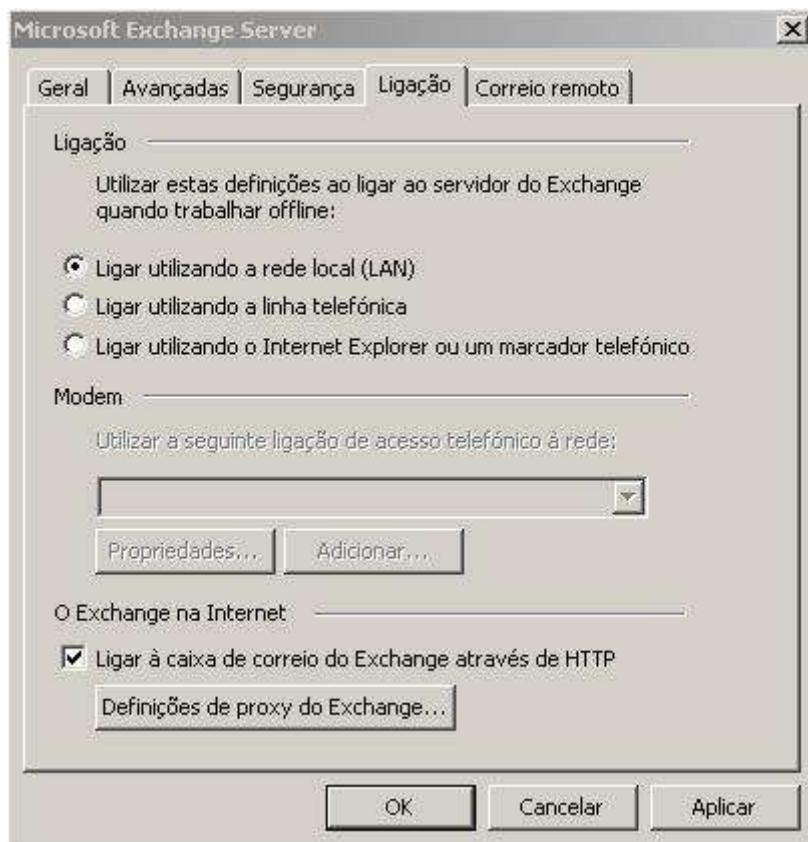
Microsoft Exchange Server

Geral | Avançadas | Segurança | Ligação | Correio remoto

Ligação

Utilizar estas definições ao ligar ao servidor do Exchange quando trabalhar offline:

Ligar utilizando a rede local (LAN)

Ligar utilizando a linha telefónica

Ligar utilizando o Internet Explorer ou um marcador telefónico

Modem

Utilizar a seguinte ligação de acesso telefónico à rede:

Propriedades... Adicionar...

O Exchange na Internet

Ligar à caixa de correio do Exchange através de HTTP

Definições de proxy do Exchange...

OK Cancelar Aplicar